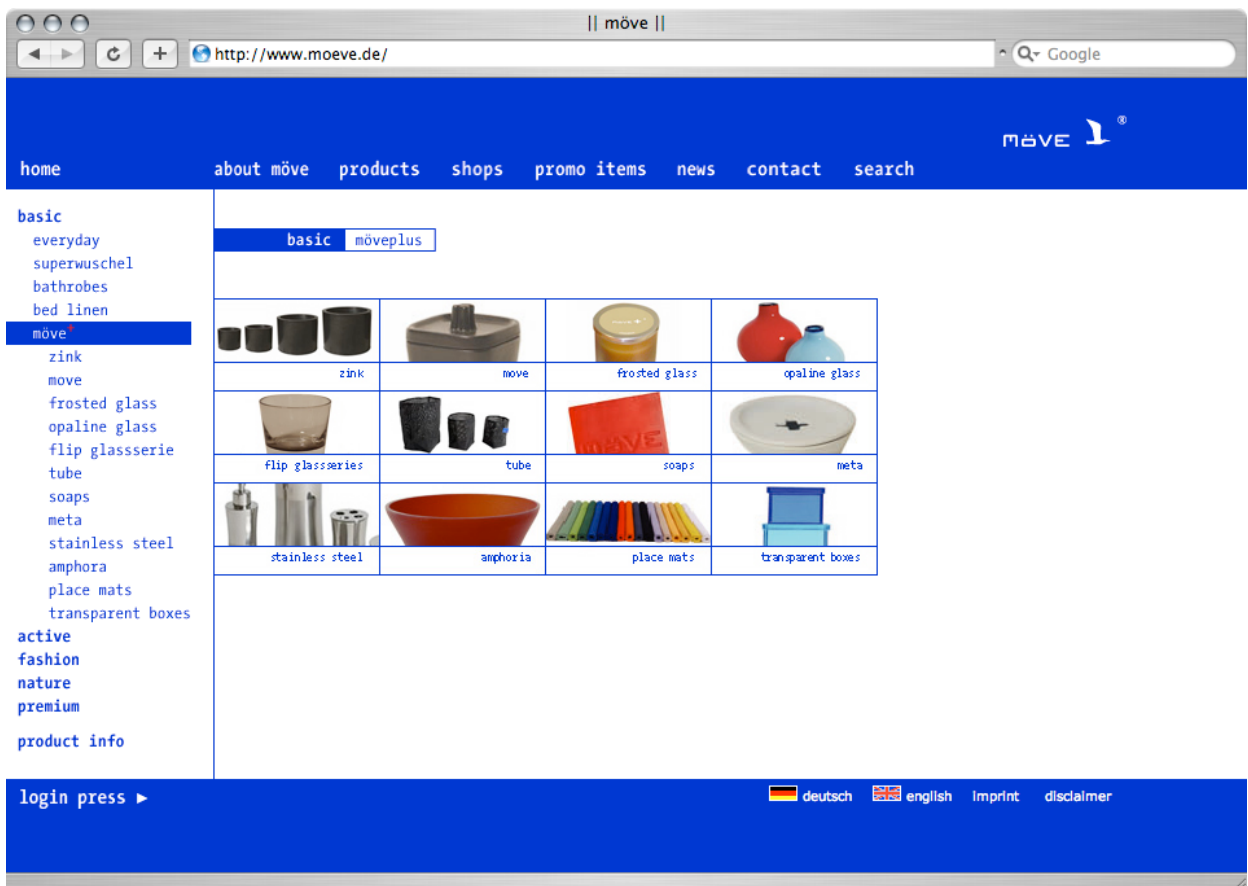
|| möve ||

http://www.moeve.de/

Google

möve ®

home about möve products shops promo items news contact search

basic
everyday
superwuschel
bathrobes
bed linen
möve+
zink
move
frosted glass
opaline glass
flip glassserie
tube
soaps
meta
stainless steel
amphora
place mats
transparent boxes
active
fashion
nature
premium

product info

basic möveplus

| zink | move | frosted glass | opaline glass |
|---|---|---|---|
| flip glassseries | tube | soaps | meta |
| stainless steel | amphoria | place mats | transparent boxes |

möve

login press ▶

deutsch english imprint disclaimer